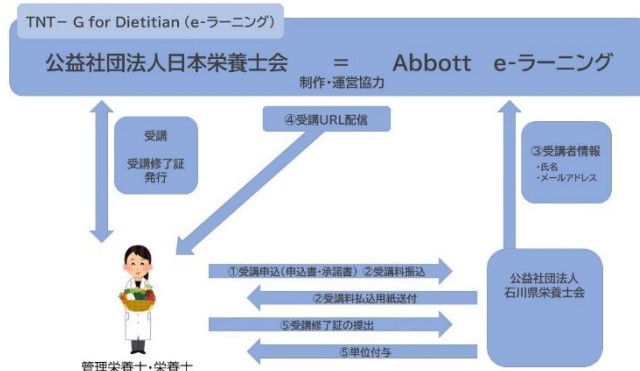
TNT－ G for Dietitian (e-ラーニング)

公益社団法人日本栄養士会 ＝ Abbott e-ラーニング

制作・運営協力

受講

受講修了証発行

④受講URL配信

③受講者情報
・氏名
・メールアドレス

①受講申込（申込書・承諾書）②受講料振込

②受講料払込用紙送付

⑤受講修了証の提出

⑤単位付与

公益社団法人
石川県栄養士会

管理栄養士・栄養士